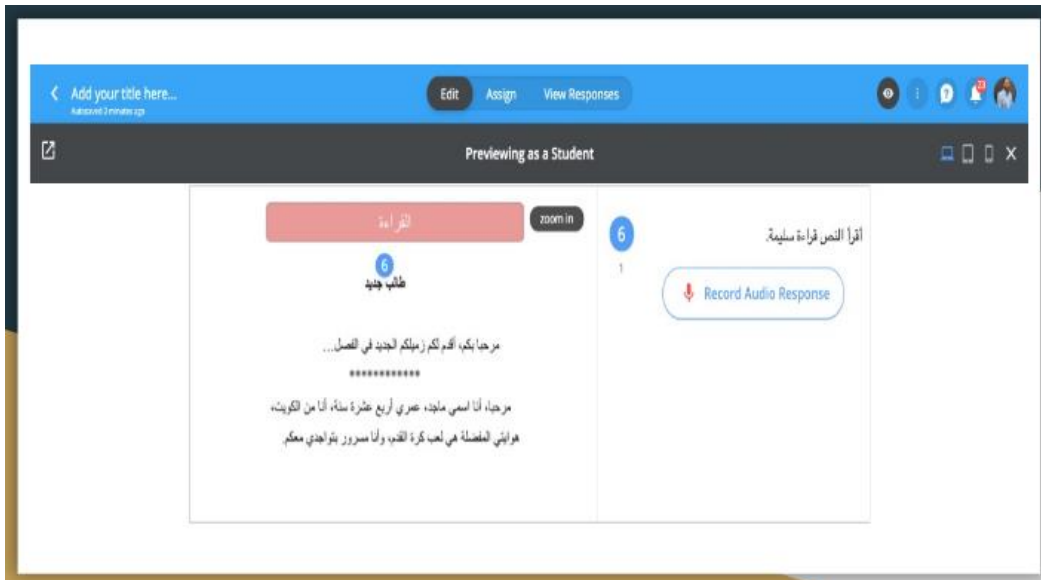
Add your title here...
Autosaved 2 minutes ago

Edit Assign View Responses

Previewing as a Student

اقرأ النص قراءة سليمة.

6
1

Record Audio Response

zoom in

القراءة

6
طالب جديد

مرحبا بكم، أقدم لكم زميلكم الجديد في الفصل...

************

مرحباء، أنا اسمي ماجد، عمري أربع عشرة سنة، أنا من الكويت،

هوايتي المفضلة هي لعب كرة القدم، وأنا مسرور بتواجدي معكم.